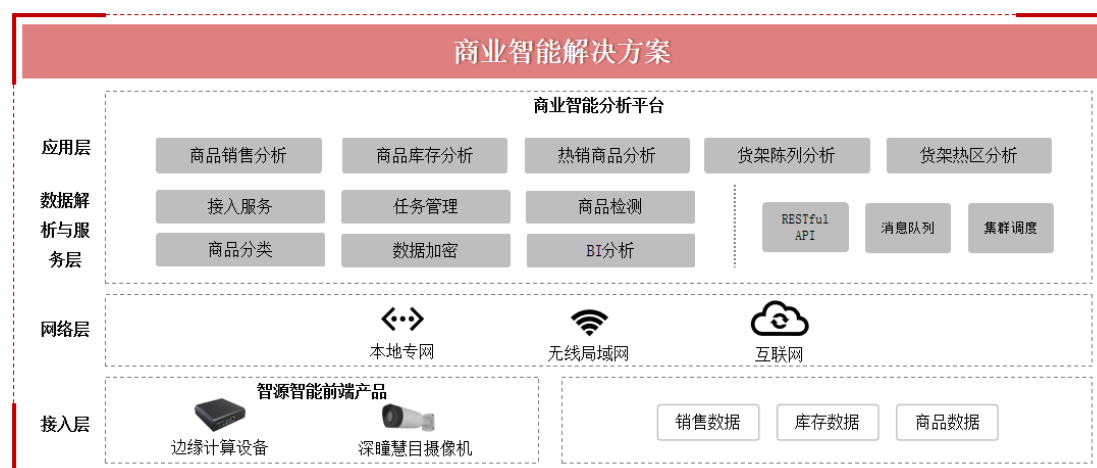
商业智能解决方案

商业智能分析平台

应用层

商品销售分析 | 商品库存分析 | 热销商品分析 | 货架陈列分析 | 货架热区分析

数据解析与服务层

接入服务 | 任务管理 | 商品检测

商品分类 | 数据加密 | BI分析

RESTful API | 消息队列 | 集群调度

网络层

本地专网 | 无线局域网 | 互联网

接入层

智源智能前端产品

边缘计算设备 | 深瞳慧目摄像机

销售数据 | 库存数据 | 商品数据